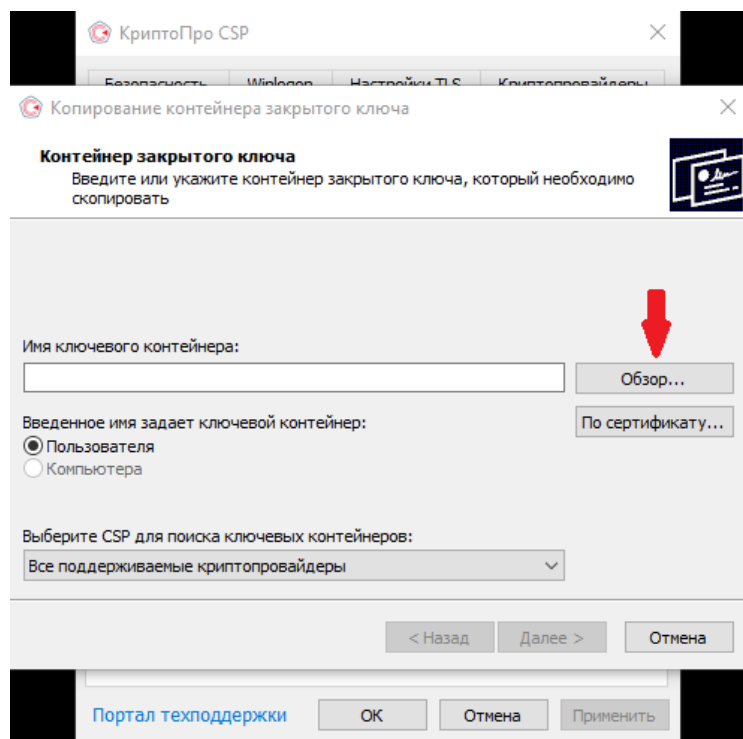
КриптоПро CSP

Безопасность | Winlogon | Настройки TLS | Криптопровайдеры

Копирование контейнера закрытого ключа

**Контейнер закрытого ключа**
Введите или укажите контейнер закрытого ключа, который необходимо скопировать

Имя ключевого контейнера:

Обзор...

Введенное имя задает ключевой контейнер:

По сертификату...

Пользователя
Компьютера

Выберите CSP для поиска ключевых контейнеров:

Все поддерживаемые криптопровайдеры

< Назад | Далее > | Отмена

Портал техподдержки | ОК | Отмена | Применить